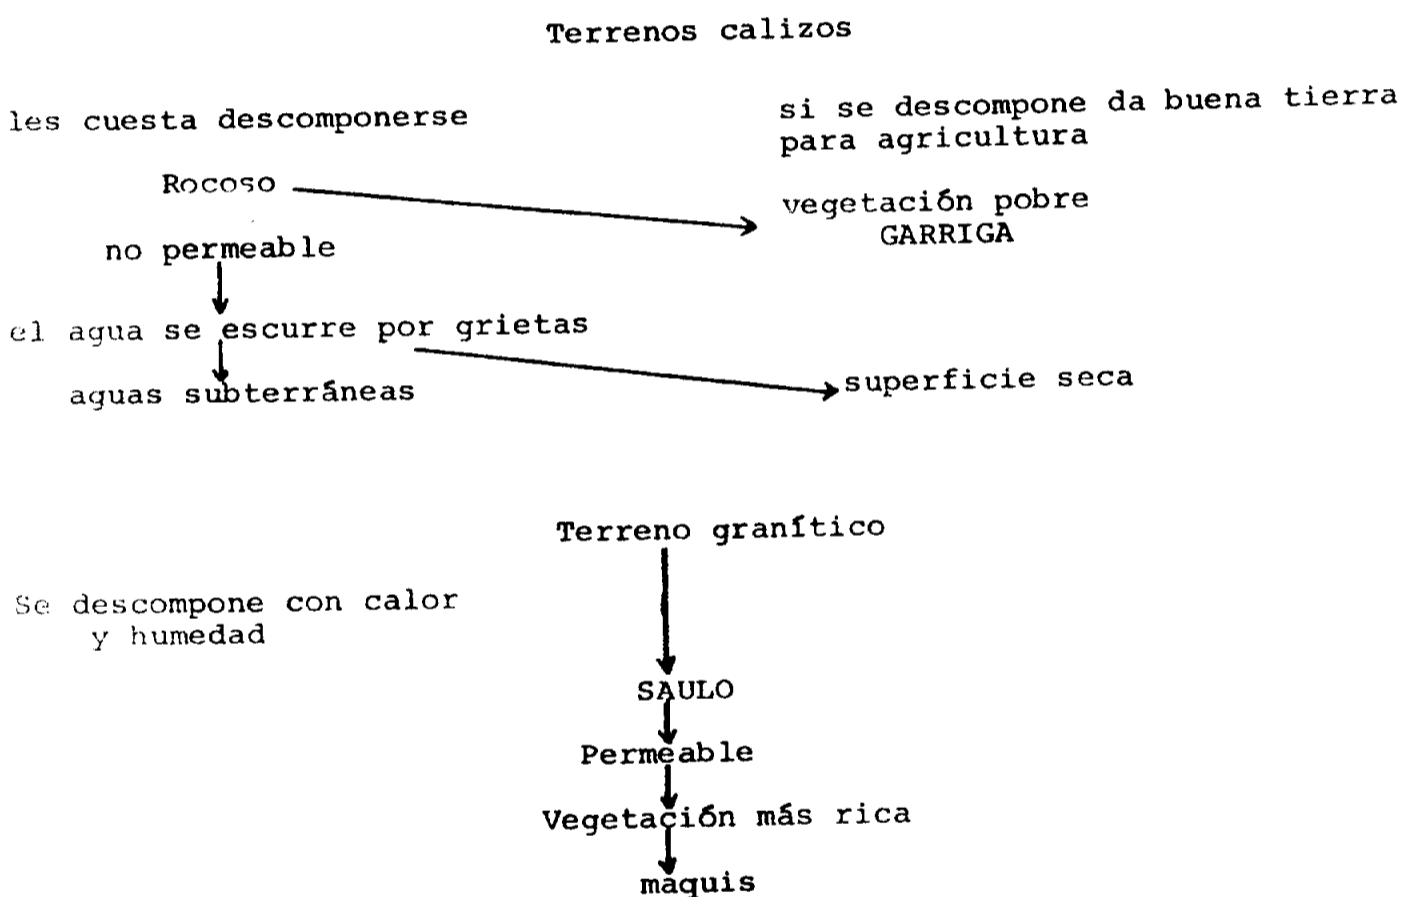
Terrenos calizos

les cuesta descomponerse

si se descompone da buena tierra para agricultura

Rocoso

vegetación pobre
GARRIGA

no permeable

el agua se escurre por grietas

aguas subterráneas

superficie seca

Terreno granítico

Se descompone con calor y humedad

SAULO

Permeable

Vegetación más rica

maquis